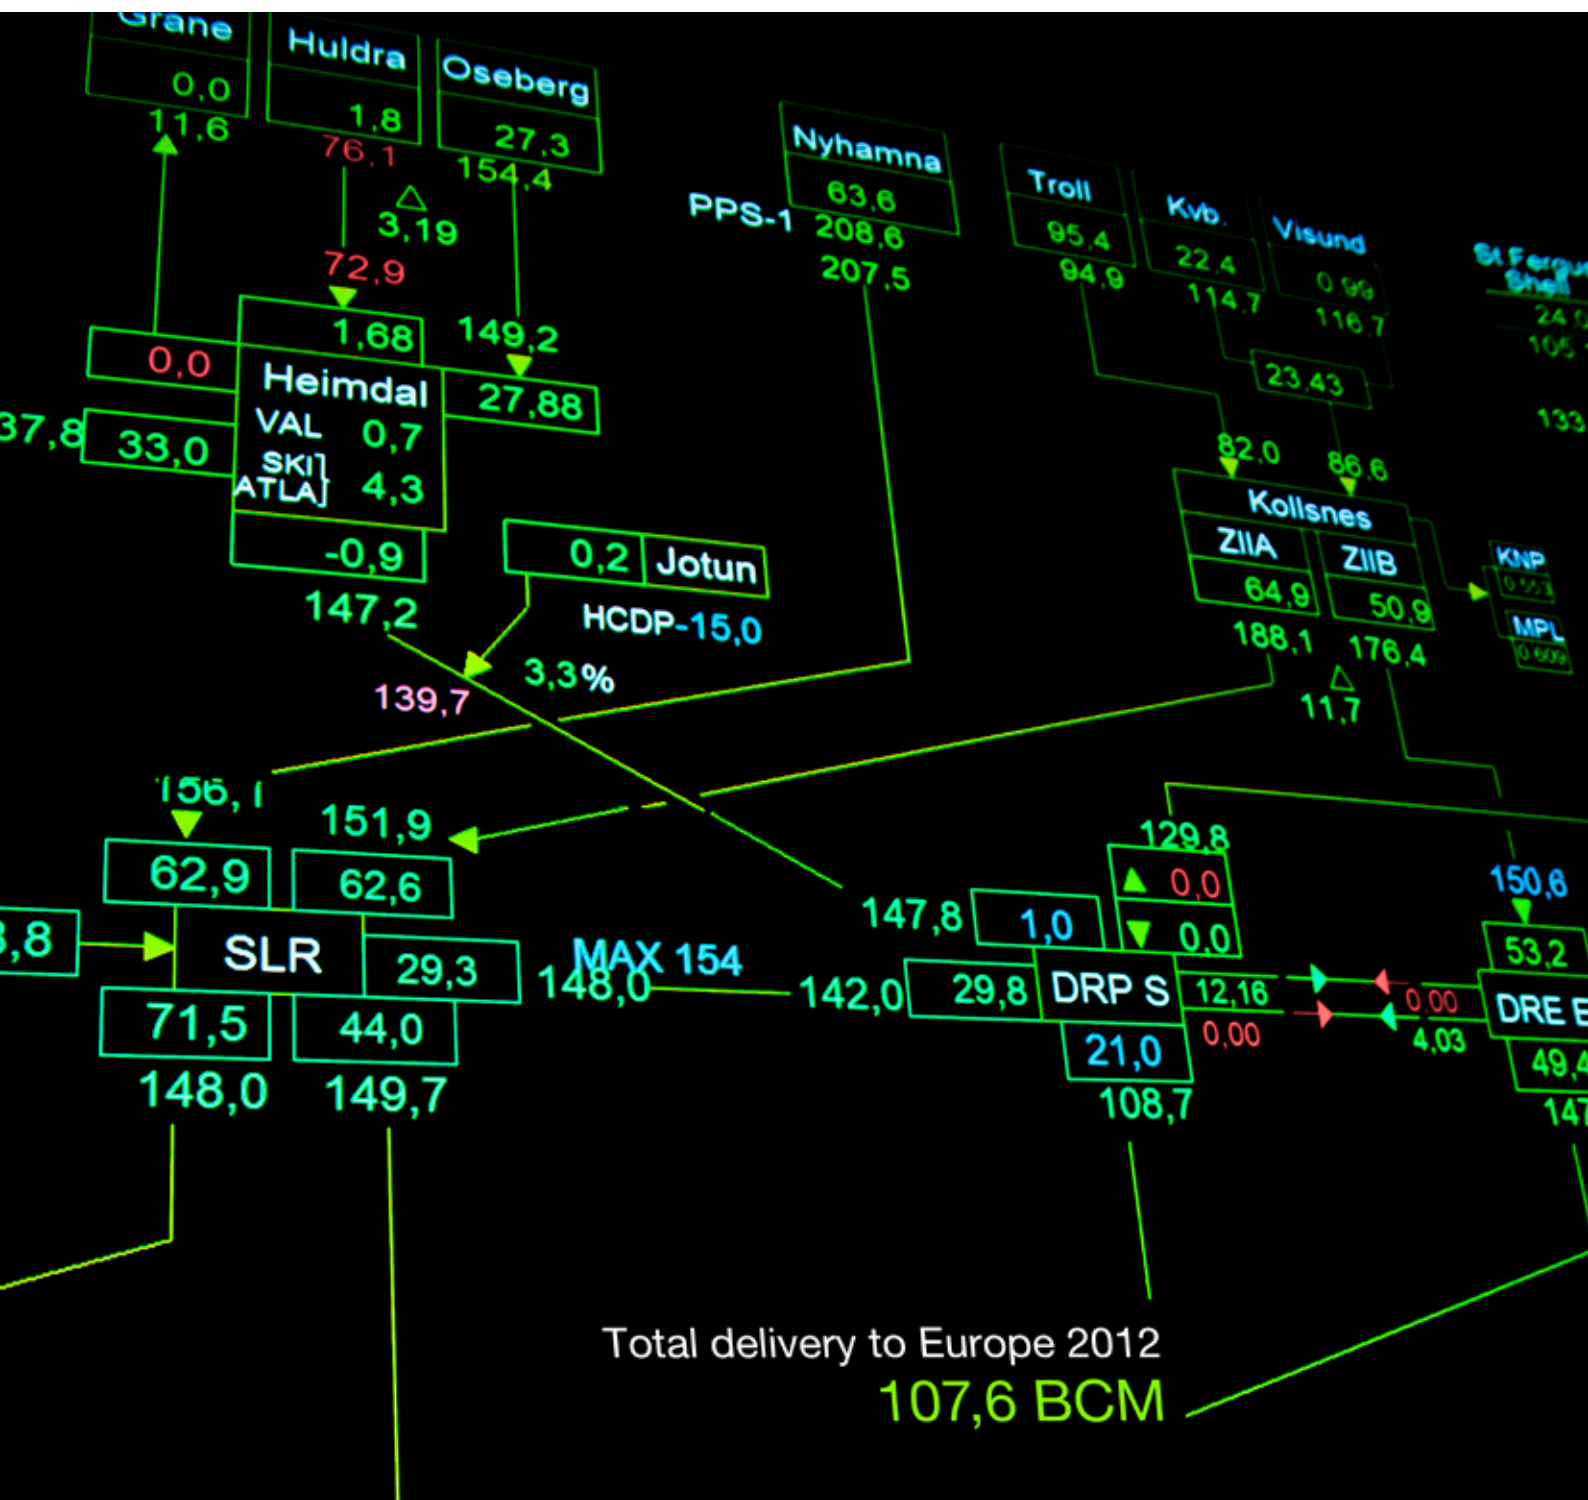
Grane
0,0
11,6
Huldra
1,8
76,1
Oseberg
27,3
154,4
3,19
72,9
Nyhamna
63,6
PPS-1 208,6
207,5
Troll
95,4
94,9
Kvb.
22,4
114,7
Visund
0,99
116,7
St Fergus Shell
24,0
105
23,43
133
1,68
149,2
0,0
Heimdal
27,88
37,8
33,0
VAL 0,7
SKI
ATLA 4,3
-0,9
147,2
0,2 Jotun
HCDP-15,0
3,3%
139,7
82,0
86,6
Kollsnes
ZIIA
ZIIB
64,9
50,9
188,1
176,4
11,7
KNP
MPL
156,1
62,9
151,9
62,6
,8
SLR
29,3
MAX 154
148,0
71,5
44,0
148,0
149,7
129,8
0,0
0,0
147,8
1,0
142,0
29,8
DRP S
12,16
0,00
21,0
108,7
150,6
53,2
0,00
4,03
DRE E
49,4
147
Total delivery to Europe 2012
107,6 BCM